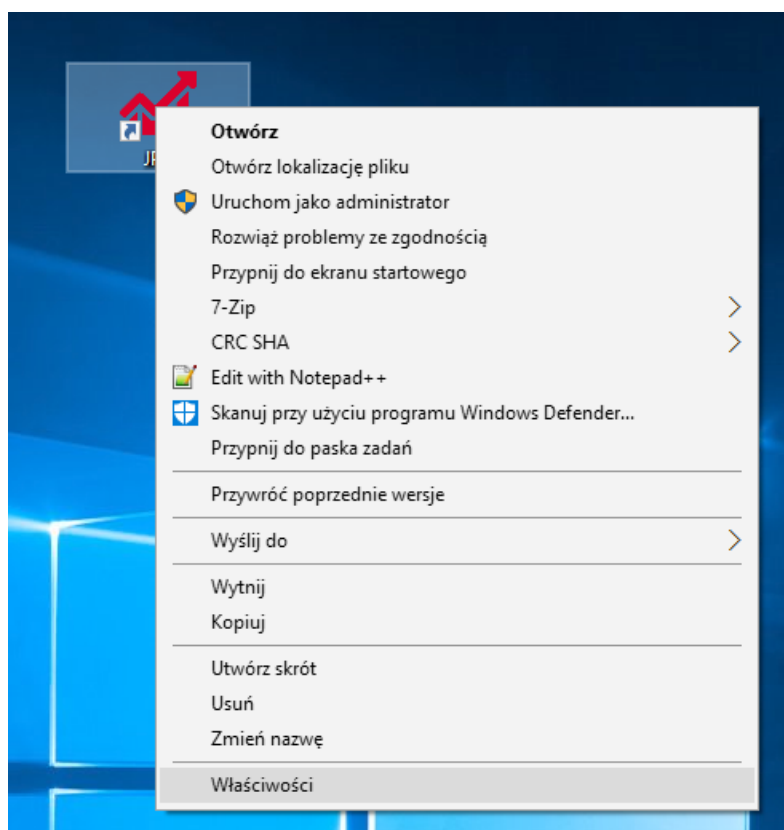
JP

Otwórz
Otwórz lokalizację pliku
Uruchom jako administrator
Rozwiąż problemy ze zgodnością
Przypnij do ekranu startowego
7-Zip
CRC SHA
Edit with Notepad++
Skanuj przy użyciu programu Windows Defender...
Przypnij do paska zadań

Przywróć poprzednie wersje

Wyślij do

Wytnij
Kopiuj

Utwórz skrót
Usuń
Zmień nazwę

Właściwości